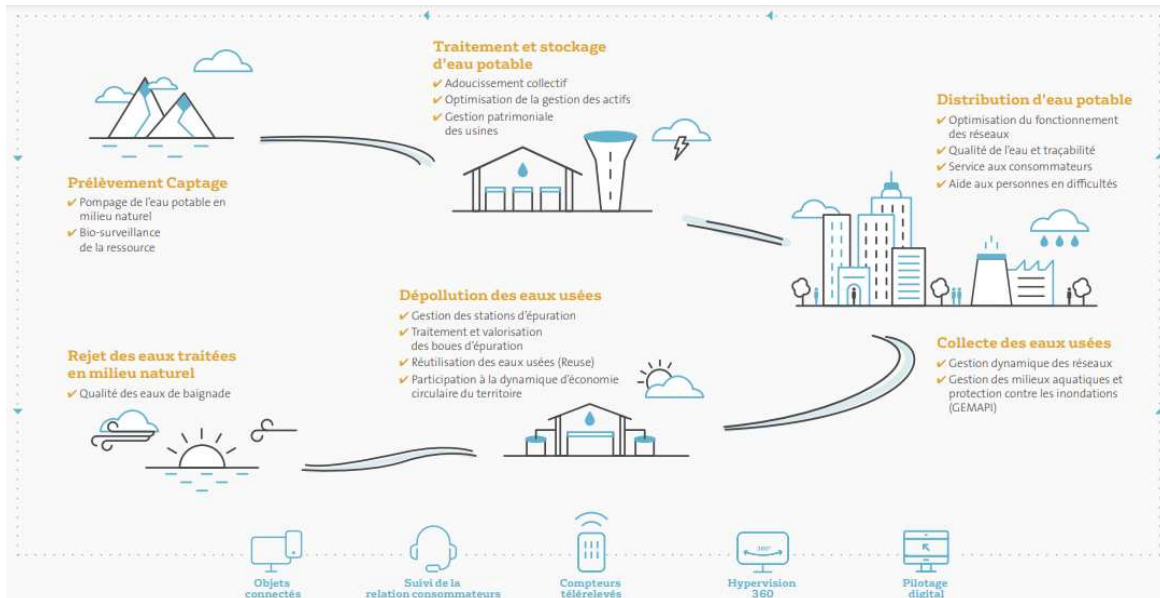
Traitement et stockage d'eau potable
✔ Adoucissement collectif
✔ Optimisation de la gestion des actifs
✔ Gestion patrimoniale des usines

Distribution d'eau potable
✔ Optimisation du fonctionnement des réseaux
✔ Qualité de l'eau et traçabilité
✔ Service aux consommateurs
✔ Aide aux personnes en difficultés

Prélèvement Captage
✔ Pompage de l'eau potable en milieu naturel
✔ Bio-surveillance de la ressource

Dépollution des eaux usées
✔ Gestion des stations d'épuration
✔ Traitement et valorisation des boues d'épuration
✔ Réutilisation des eaux usées (Reuse)
✔ Participation à la dynamique d'économie circulaire du territoire

Collecte des eaux usées
✔ Gestion dynamique des réseaux
✔ Gestion des milieux aquatiques et protection contre les inondations (GEMAPI)

Rejet des eaux traitées en milieu naturel
✔ Qualité des eaux de baignade

360°

Objets connectés

Suivi de la relation consommateurs

Compteurs télérelevés

Hypervision 360

Pilotage digital